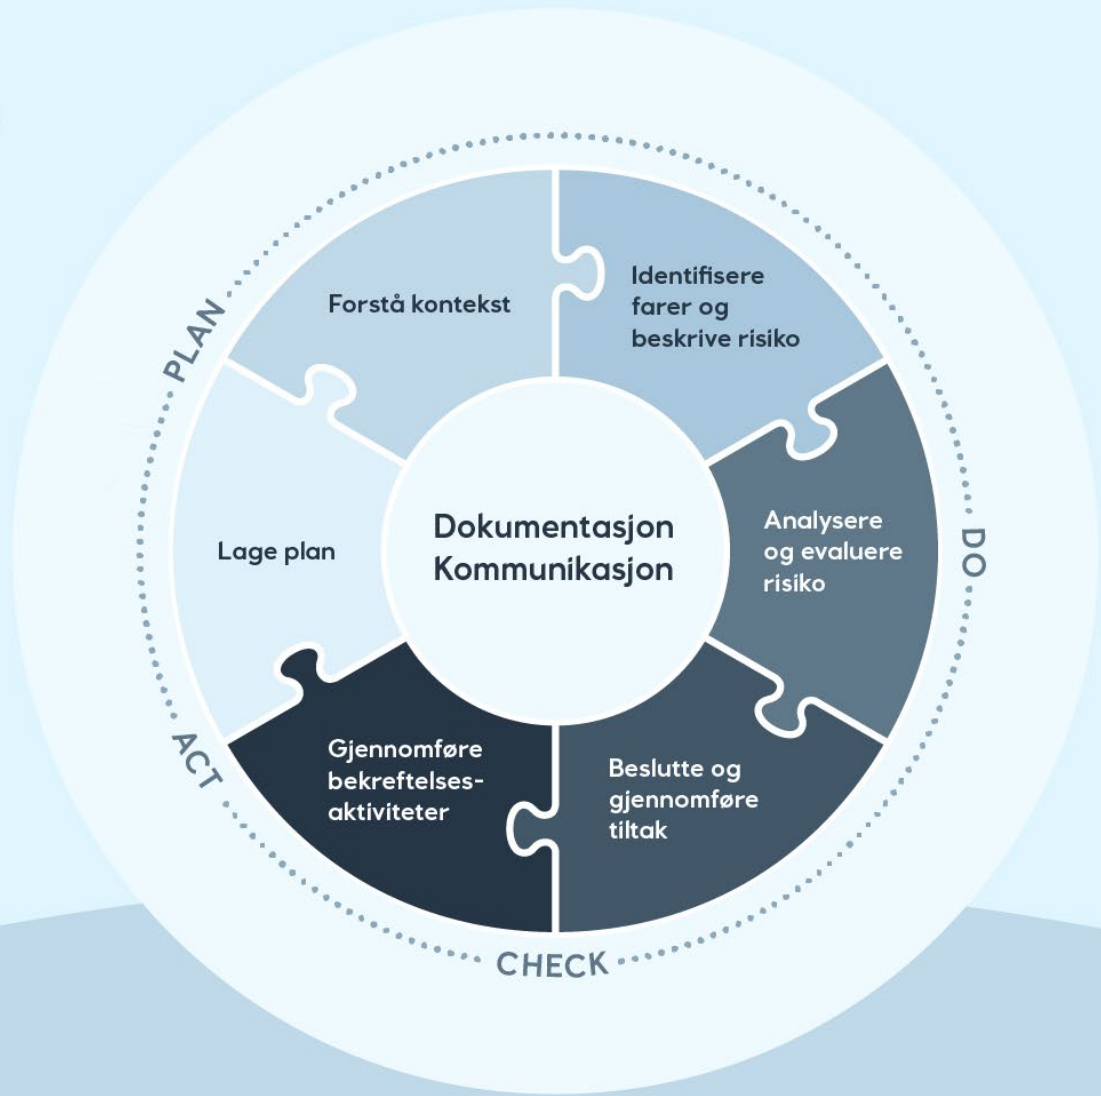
PLAN

Forstå kontekst

Identifisere farer og beskrive risiko

DO

Analysere og evaluere risiko

Beslutte og gjennomføre tiltak

CHECK

Gjennomføre bekreftelses-aktiviteter

ACT

Lage plan

Dokumentasjon
Kommunikasjon